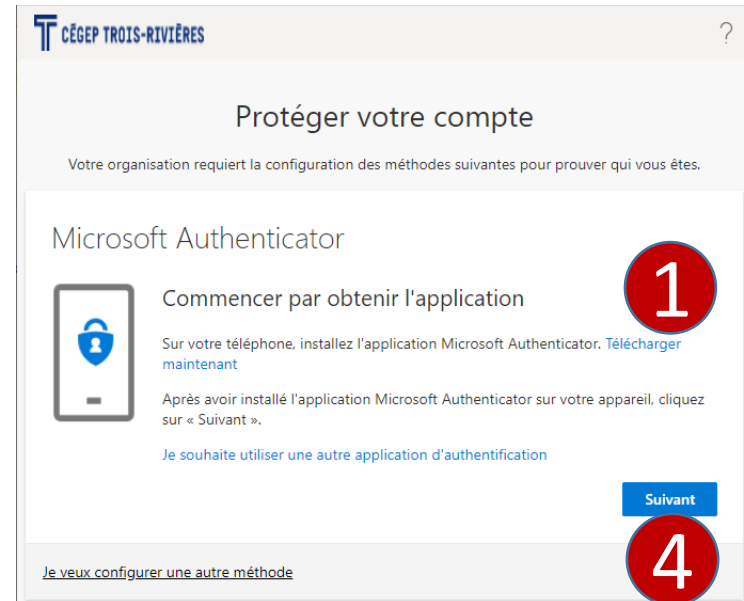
CÉGEP TROIS-RIVIÈRES

?

Protéger votre compte

Votre organisation requiert la configuration des méthodes suivantes pour prouver qui vous êtes.

Microsoft Authenticator

1

Commencer par obtenir l'application

Sur votre téléphone, installez l'application Microsoft Authenticator. Télécharger maintenant

Après avoir installé l'application Microsoft Authenticator sur votre appareil, cliquez sur « Suivant ».

Je souhaite utiliser une autre application d'authentification

Suivant

4

Je veux configurer une autre méthode